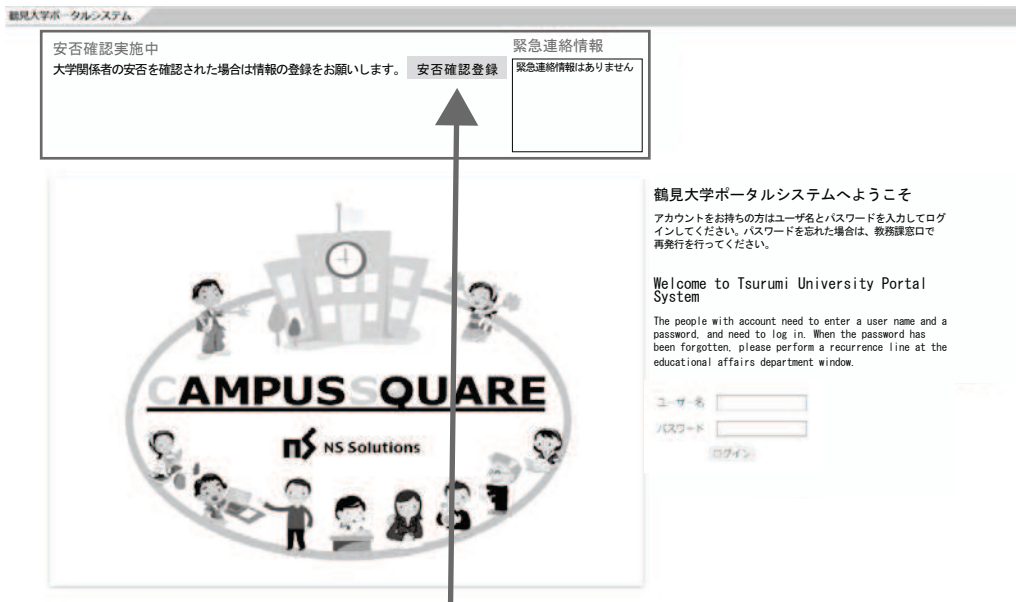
鶴見大学ポータルシステム

安否確認実施中
大学関係者の安否を確認された場合は情報の登録をお願いします。 安否確認登録

緊急連絡情報
緊急連絡情報はありません

CAMPUSSQUARE
NS Solutions

鶴見大学ポータルシステムへようこそ

アカウントをお持ちの方はユーザ名とパスワードを入力してログインしてください。パスワードを忘れた場合は、教務課窓口で再発行を行ってください。

Welcome to Tsurumi University Portal System

The people with account need to enter a user name and a password, and need to log in. When the password has been forgotten, please perform a recurrence line at the educational affairs department window.

ユーザ名
パスワード
ログイン